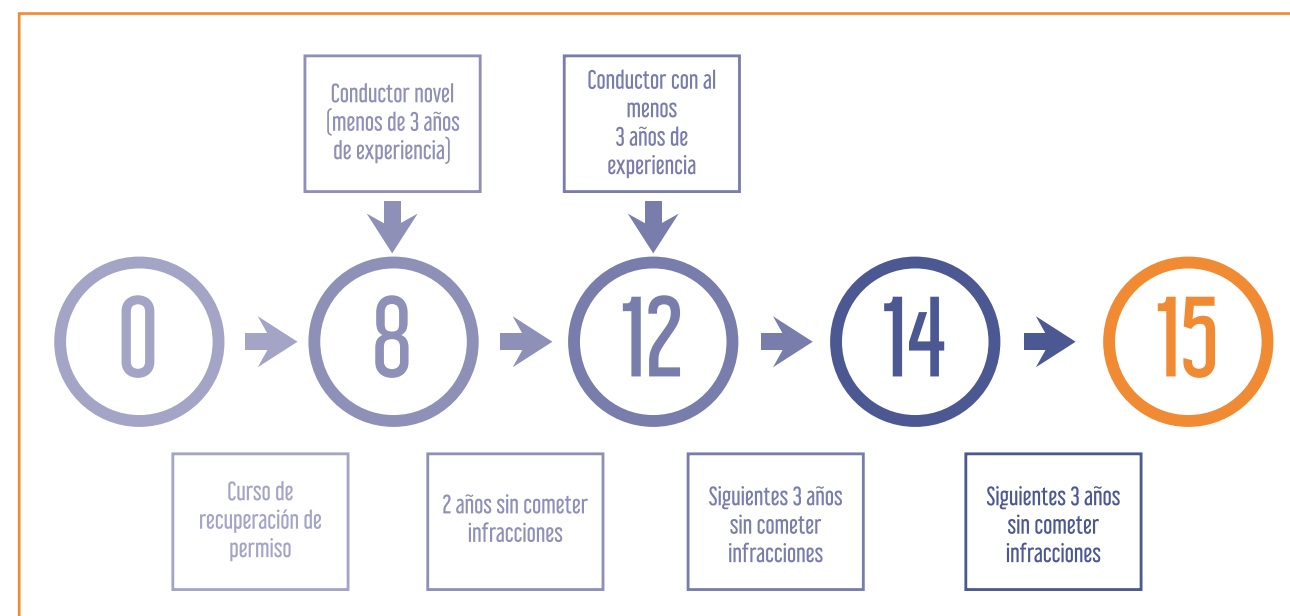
Conductor novel (menos de 3 años de experiencia)

Conductor con al menos 3 años de experiencia

0

8

12

14

15

Curso de recuperación de permiso

2 años sin cometer infracciones

Siguientes 3 años sin cometer infracciones

Siguientes 3 años sin cometer infracciones